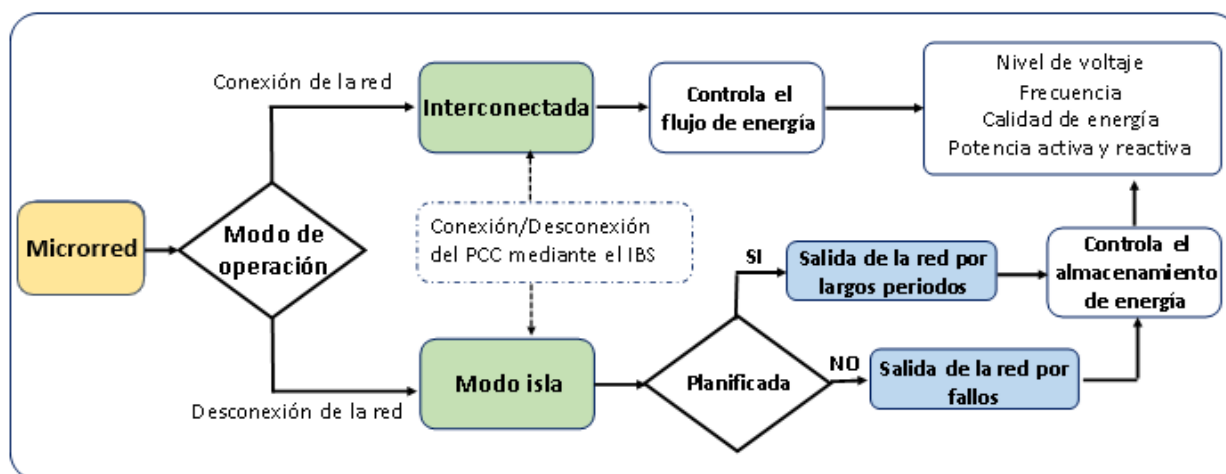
Microrred

Modo de operación

Conexión de la red

Desconexión de la red

Interconectada

Controla el flujo de energía

Nivel de voltaje
Frecuencia
Calidad de energía
Potencia activa y reactiva

Conexión/Desconexión del PCC mediante el IBS

Modo isla

Planificada

SI

Salida de la red por largos periodos

NO

Salida de la red por fallos

Controla el almacenamiento de energía